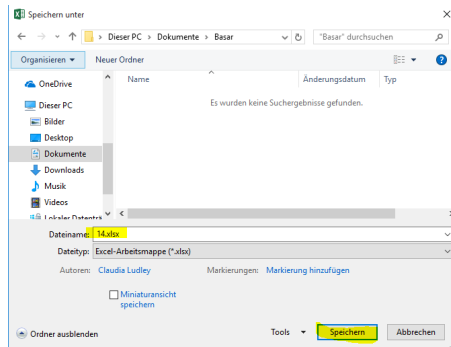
Speichern unter

Dieser PC > Dokumente > Basar

"Basar" durchsuchen

Organisieren ▾

Neuer Ordner

OneDrive

Dieser PC

Bilder

Desktop

Dokumente

Downloads

Musik

Videos

Lokaler Datenträ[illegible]

Name

Änderungsdatum

Typ

Es wurden keine Suchergebnisse gefunden.

Dateiname: 14.xlsx

Dateityp: Excel-Arbeitsmappe (*.xlsx)

Autoren: Claudia Ludley

Markierungen: Markierung hinzufügen

Miniaturansicht speichern

Ordner ausblenden

Tools ▾

Speichern

Abbrechen